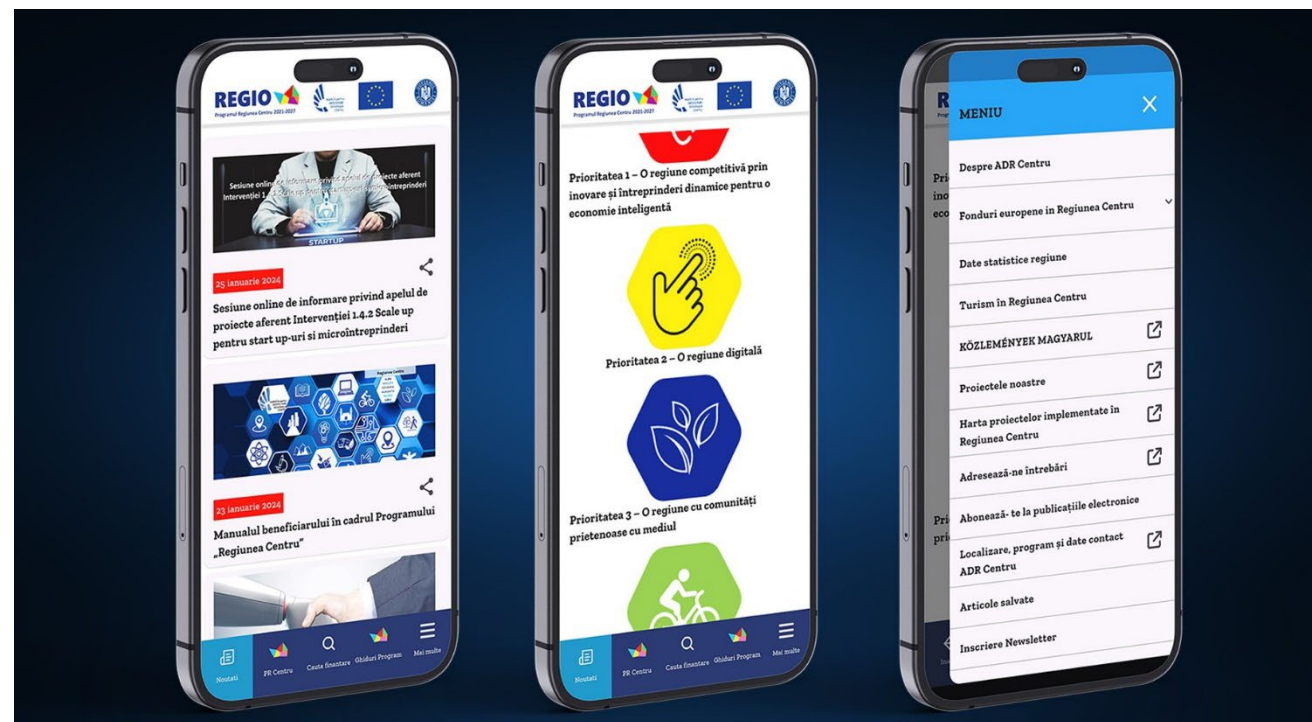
REGIO
Programul Regiunea Centru 2021-2027

Sesiune online de informare privind apelul de proiecte aferent Intervenției 1.4.2 Scale up pentru start up-uri și microîntreprinderi
STARTUP

25 ianuarie 2024
Sesiune online de informare privind apelul de proiecte aferent Intervenției 1.4.2 Scale up pentru start up-uri și microîntreprinderi

Regiunea Centru

23 ianuarie 2024
Manualul beneficiarului în cadrul Programului „Regiunea Centru"

Noutati
PR Centru
Cauta finantare
Ghiduri Program
Mai multe

REGIO
Programul Regiunea Centru 2021-2027

Prioritatea 1 – O regiune competitivă prin inovare și întreprinderi dinamice pentru o economie inteligentă

Prioritatea 2 – O regiune digitală

Prioritatea 3 – O regiune cu comunități prietenoase cu mediul

Noutati
PR Centru
Cauta finantare
Ghiduri Program
Mai multe

MENIU
Despre ADR Centru
Fonduri europene în Regiunea Centru
Date statistice regiune
Turism în Regiunea Centru
KÖZLEMÉNYEK MAGYARUL
Proiectele noastre
Harta proiectelor implementate în Regiunea Centru
Adresează-ne întrebări
Abonează- te la publicațiile electronice
Localizare, program și date contact ADR Centru
Articole salvate
Inscriere Newsletter